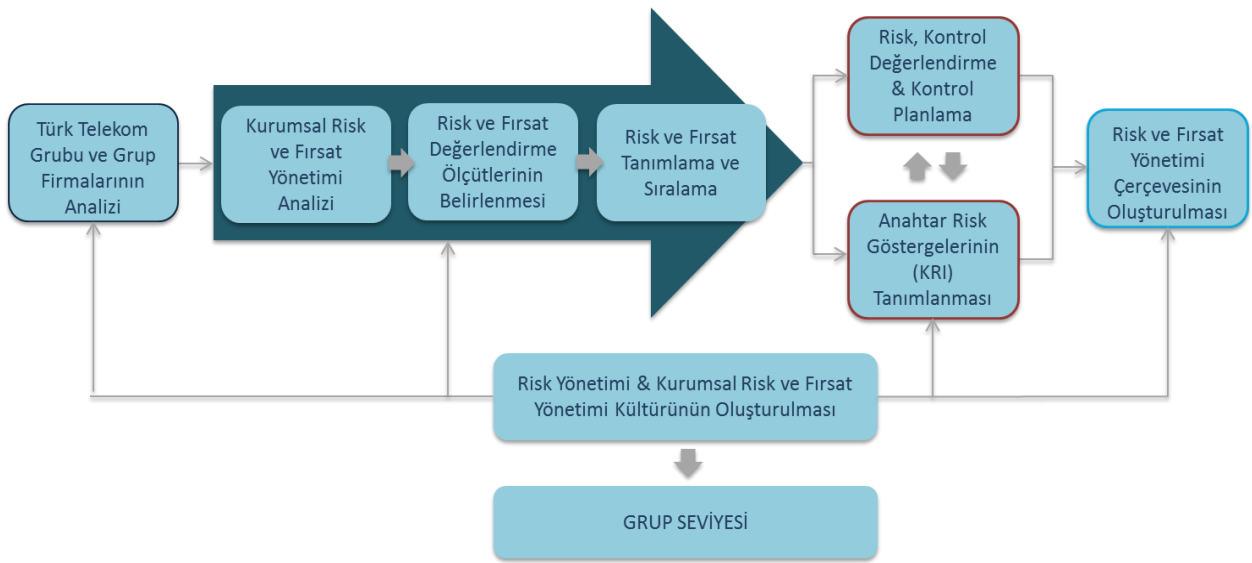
Türk Telekom Grubu ve Grup Firmalarının Analizi

Kurumsal Risk ve Fırsat Yönetimi Analizi

Risk ve Fırsat Değerlendirme Ölçütlerinin Belirlenmesi

Risk ve Fırsat Tanımlama ve Sıralama

Risk, Kontrol Değerlendirme & Kontrol Planlama

Anahtar Risk Göstergelerinin (KRI) Tanımlanması

Risk ve Fırsat Yönetimi Çerçevesinin Oluşturulması

Risk Yönetimi & Kurumsal Risk ve Fırsat Yönetimi Kültürünün Oluşturulması

GRUP SEVİYESİ